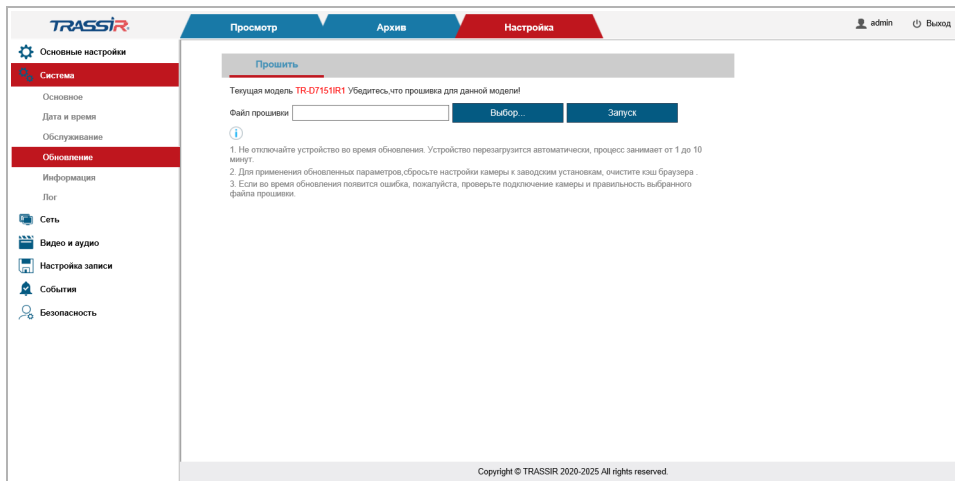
TRASSIR

Просмотр
Архив
Настройка

admin
Выход

Основные настройки
Система
Основное
Дата и время
Обслуживание
Обновление
Информация
Лог
Сеть
Видео и аудио
Настройка записи
События
Безопасность

Прошить

Текущая модель TR-D7151IR1 Убедитесь,что прошивка для данной модели!

Файл прошивки
Выбор...
Запуск

1. Не отключайте устройство во время обновления. Устройство перезагрузится автоматически, процесс занимает от 1 до 10 минут.
2. Для применения обновленных параметров,сбросьте настройки камеры к заводским установкам, очистите кэш браузера .
3. Если во время обновления появится ошибка, пожалуйста, проверьте подключение камеры и правильность выбранного файла прошивки.

Copyright © TRASSIR 2020-2025 All rights reserved.